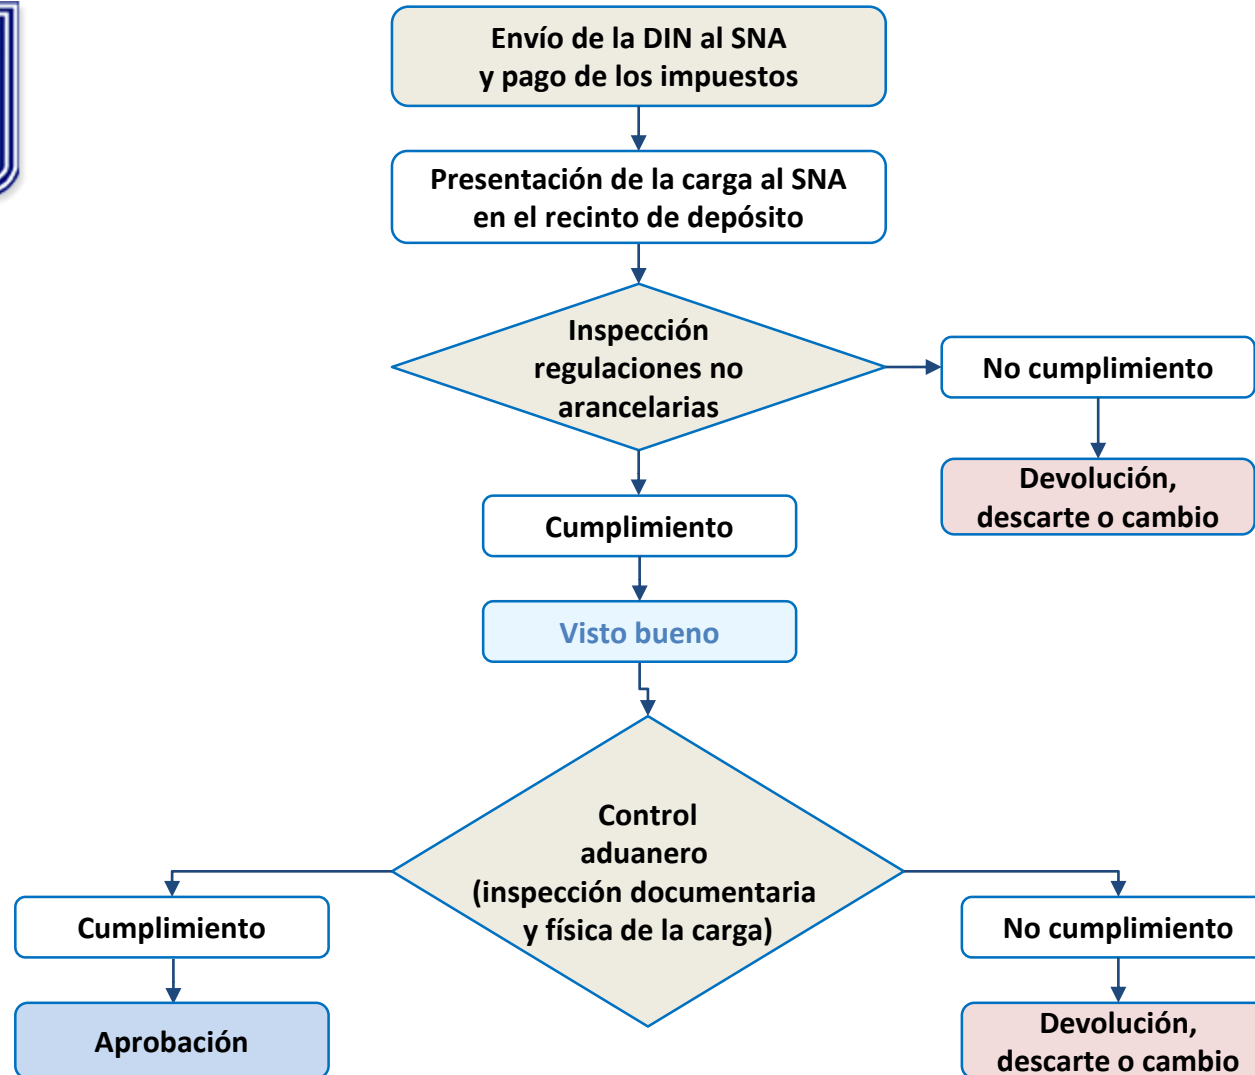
Envío de la DIN al SNA
y pago de los impuestos

Presentación de la carga al SNA
en el recinto de depósito

Inspección
regulaciones no
arancelarias

No cumplimiento

Devolución,
descarte o cambio

Cumplimiento

Visto bueno

Control
aduanero
(inspección documentaria
y física de la carga)

Cumplimiento

No cumplimiento

Aprobación

Devolución,
descarte o cambio